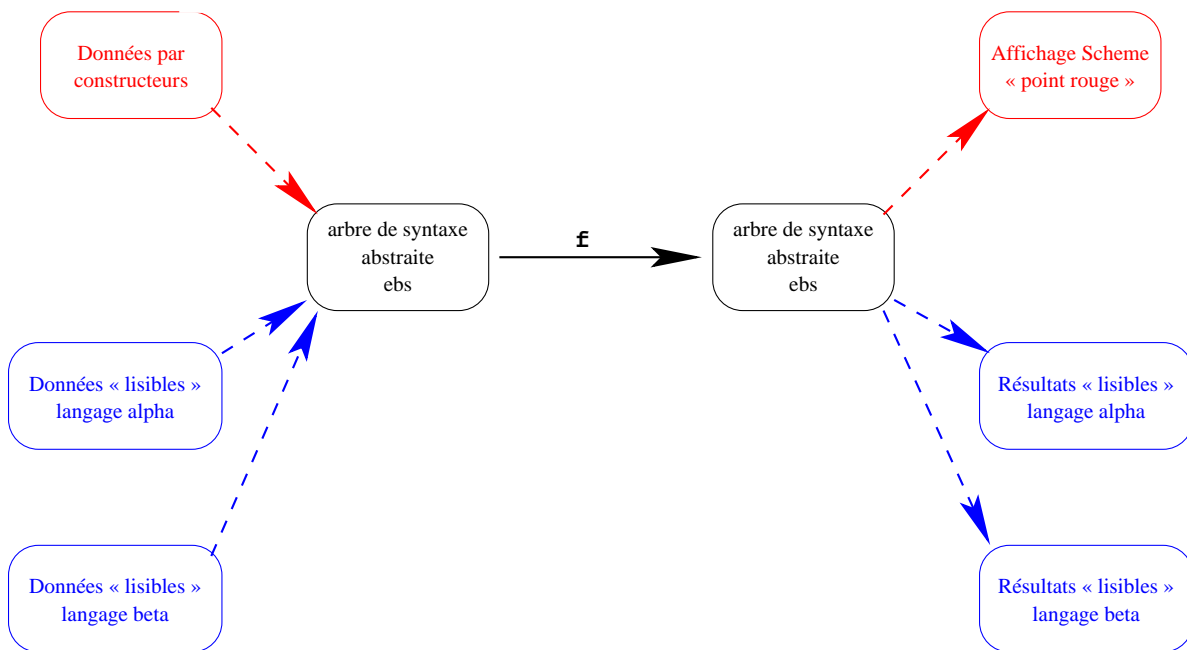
Données par constructeurs

Affichage Scheme « point rouge »

arbre de syntaxe abstraite ebs

f

arbre de syntaxe abstraite ebs

Données « lisibles » langage alpha

Résultats « lisibles » langage alpha

Données « lisibles » langage beta

Résultats « lisibles » langage beta